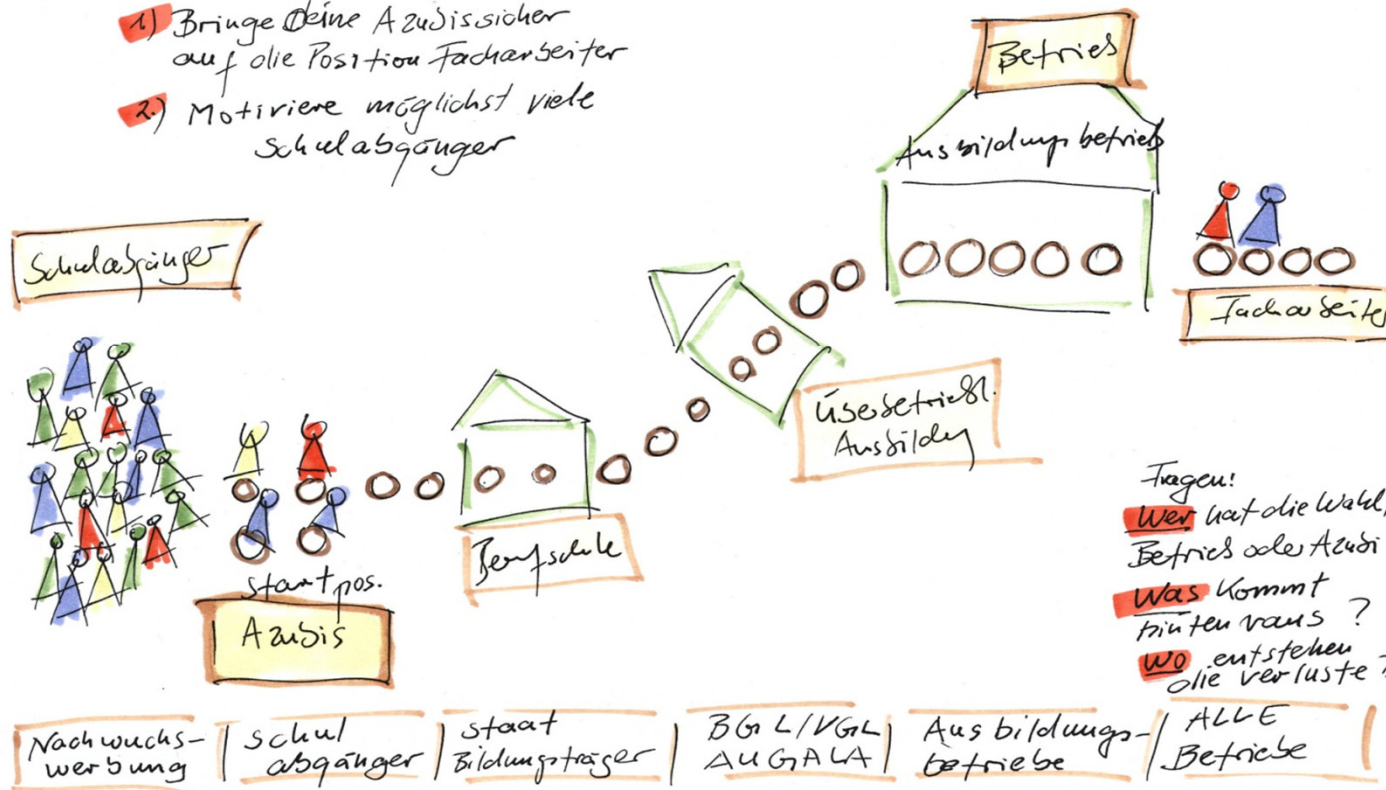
1.) Bringe deine Azubis sicher auf die Position Facharbeiter

2.) Motiviere möglichst viele Schulabgänger

Betrieb

Ausbildungsbetrieb

Schulabgänger

Facharbeiter

überbetriebl. Ausbildung

Berufschule

Startpos.

Azubis

Fragen!
Wer hat die Wahl, Betrieb oder Azubi
Was kommt hinten raus?
Wo entstehen die Verluste?

| Nachwuchswerbung | Schulabgänger | Staat Bildungsträger | BGL/VGL AUGALA | Ausbildungsbetriebe | ALLE Betriebe |